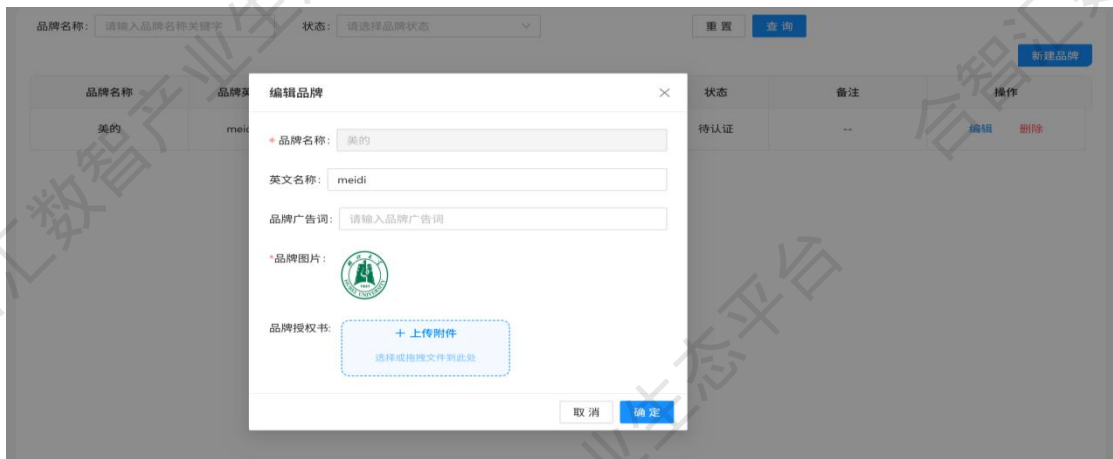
品牌名称: 请输入品牌名称关键字 状态: 请选择品牌状态 重置 查询

新建品牌

| 品牌名称 | 品牌英 | 状态 | 备注 | 操作 |
|---|---|---|---|---|
| 美的 | meidi | 待认证 | -- | 编辑 删除 |

编辑品牌

* 品牌名称: 美的

英文名称: meidi

品牌广告词: 请输入品牌广告词

*品牌图片:

品牌授权书: + 上传附件 选择或拖拽文件到此处

取消 确定

合智汇数智产业生态平台